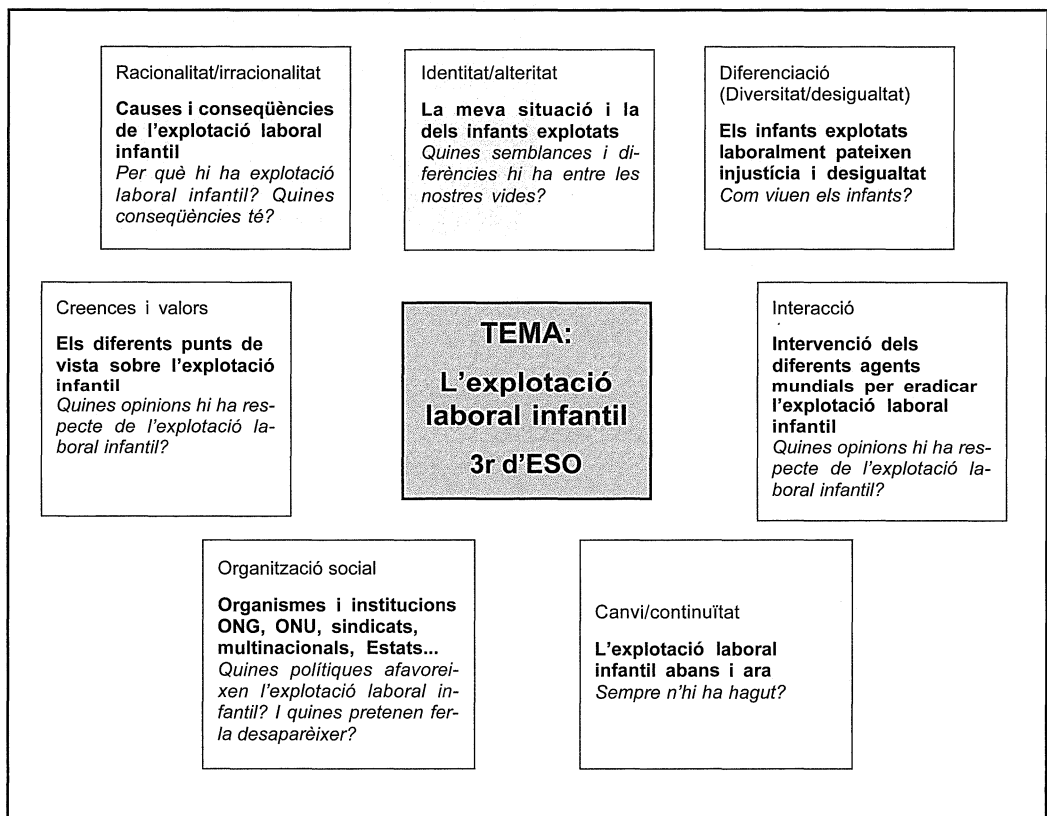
Racionalitat/irracionalitat

**Causes i conseqüències de l'explotació laboral infantil**
*Per què hi ha explotació laboral infantil? Quines conseqüències té?*

Identitat/alteritat

**La meva situació i la dels infants explotats**
*Quines semblances i diferències hi ha entre les nostres vides?*

Diferenciació (Diversitat/desigualtat)

**Els infants explotats laboralment pateixen injustícia i desigualtat**
*Com viuen els infants?*

Creences i valors

**Els diferents punts de vista sobre l'explotació infantil**
*Quines opinions hi ha respecte de l'explotació laboral infantil?*

TEMA:

L'explotació laboral infantil

3r d'ESO

Interacció

**Intervenció dels diferents agents mundials per eradicar l'explotació laboral infantil**
*Quines opinions hi ha respecte de l'explotació laboral infantil?*

Organització social

**Organismes i institucions ONG, ONU, sindicats, multinacionals, Estats...**
*Quines polítiques afavoreixen l'explotació laboral infantil? I quines pretenen ferla desaparèixer?*

Canvi/continuïtat

**L'explotació laboral infantil abans i ara**
*Sempre n'hi ha hagut?*